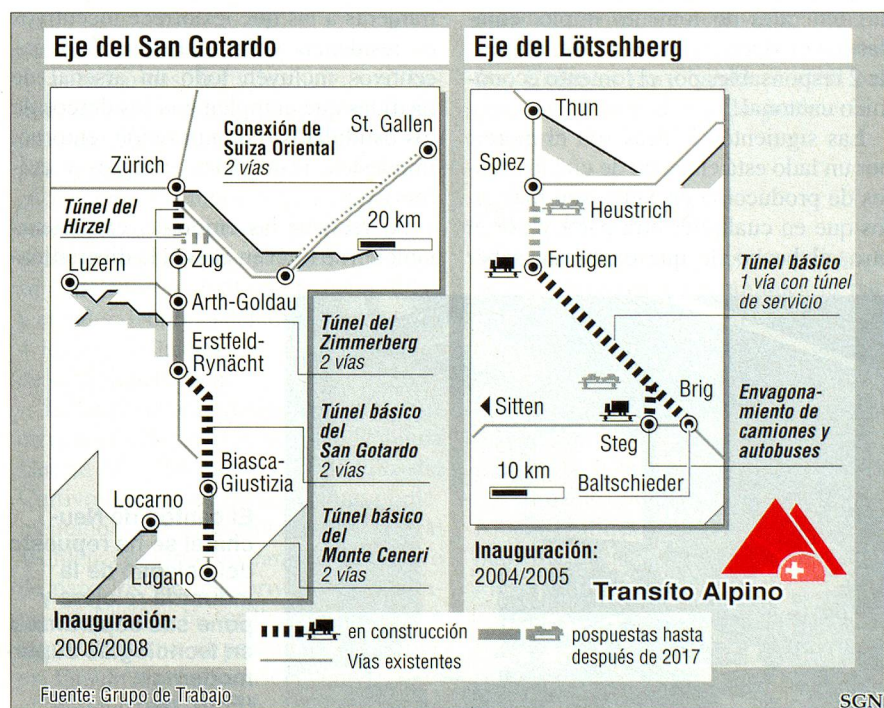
Eje del San Gotardo

Conexión de Suiza Oriental
2 vías

St. Gallen

Zürich

Túnel del Hirzel

20 km

Luzern

Zug

Arth-Goldau

Erstfeld-Rynächt

Túnel del Zimmerberg
2 vías

Túnel básico del San Gotardo
2 vías

Biasca-Giustizia

Locarno

Túnel básico del Monte Ceneri
2 vías

Lugano

Inauguración:
2006/2008

Eje del Lötschberg

Thun

Spiez

Heustrich

Frutigen

Túnel básico
1 vía con túnel de servicio

Sitten

Brig

Steg

Envagonamiento de camiones y autobuses

10 km

Baltschieder

Inauguración:
2004/2005

Transíto Alpino

en construcción

pospuestas hasta después de 2017

Vías existentes

Fuente: Grupo de Trabajo

SGN